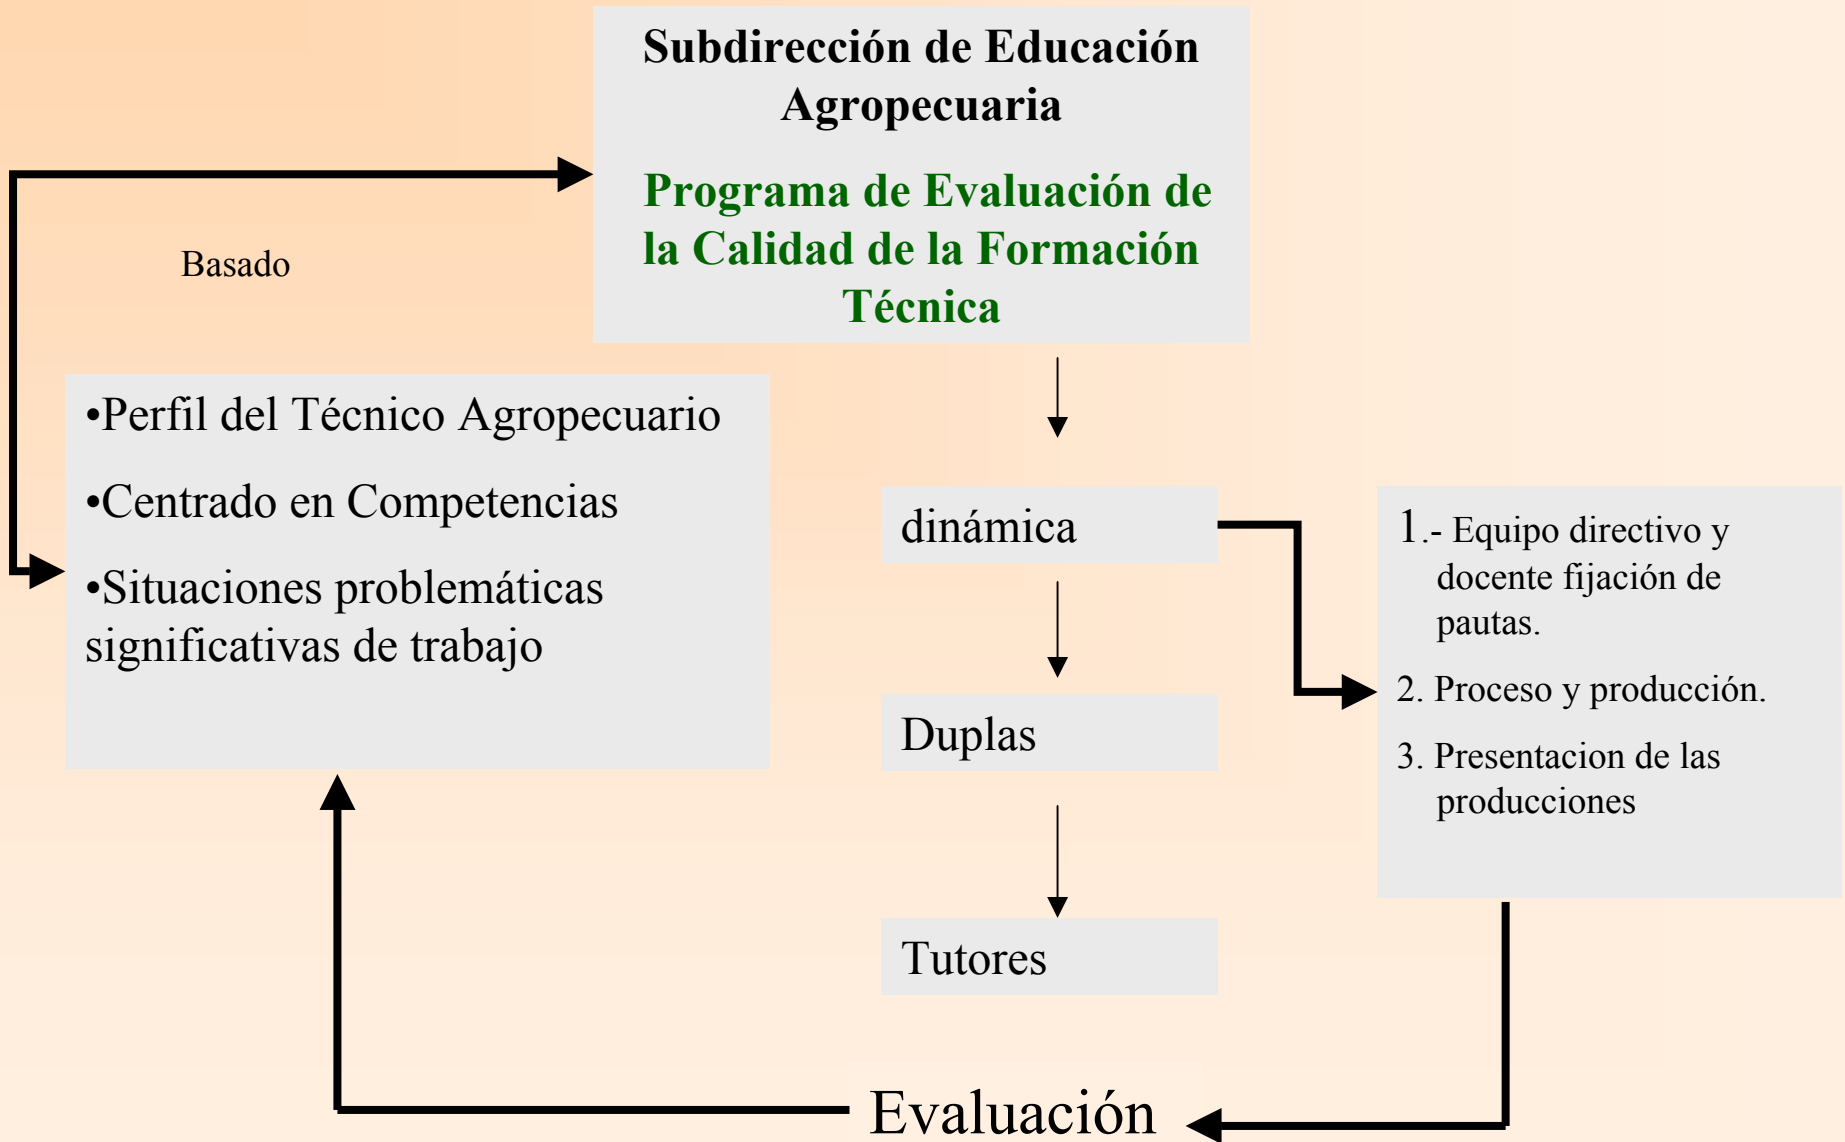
Subdirección de Educación Agropecuaria

Programa de Evaluación de la Calidad de la Formación Técnica

Basado

•Perfil del Técnico Agropecuario

•Centrado en Competencias

•Situaciones problemáticas significativas de trabajo

dinámica

Duplas

Tutores

1.- Equipo directivo y docente fijación de pautas.

2. Proceso y producción.

3. Presentacion de las producciones

Evaluación